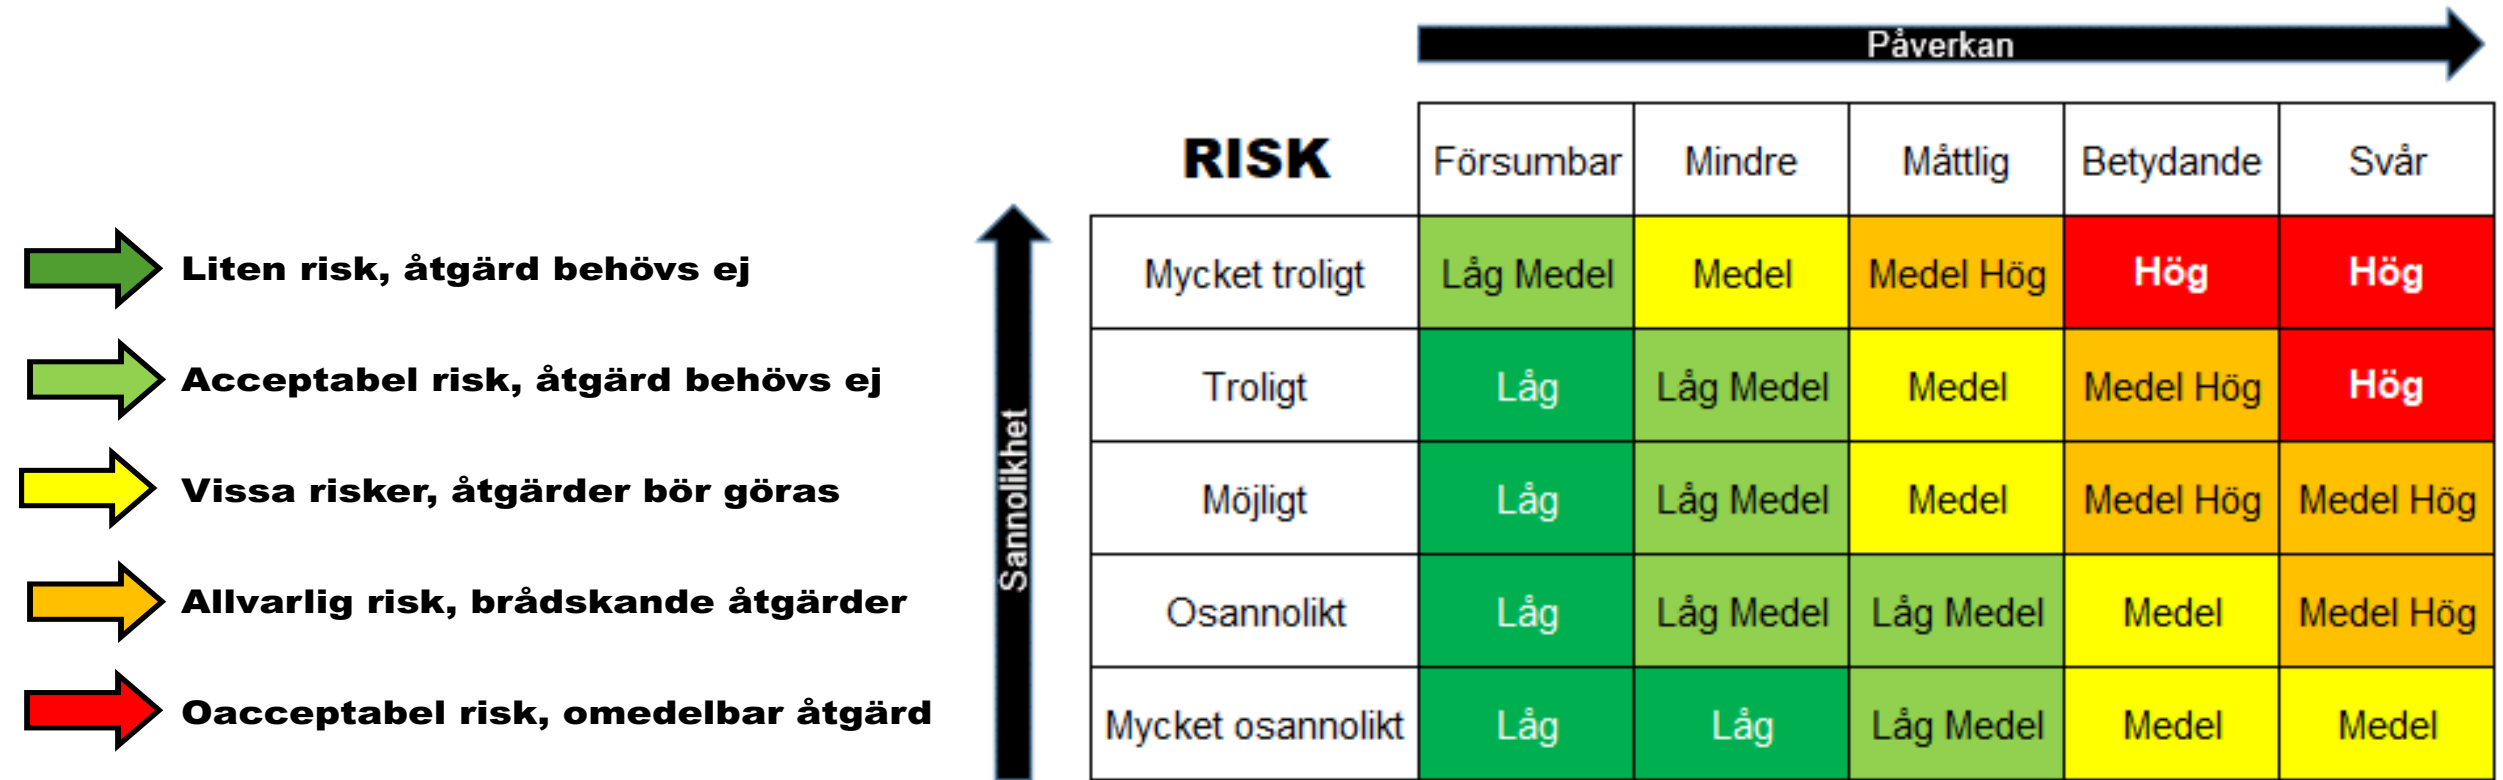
Liten risk, åtgärd behövs ej

Acceptabel risk, åtgärd behövs ej

Vissa risker, åtgärder bör göras

Allvarlig risk, brådskande åtgärder

Oacceptabel risk, omedelbar åtgärd

Påverkan

Sannolikhet

| RISK | Försumbar | Mindre | Måttlig | Betydande | Svår |
|---|---|---|---|---|---|
| Mycket troligt | Låg Medel | Medel | Medel Hög | Hög | Hög |
| Troligt | Låg | Låg Medel | Medel | Medel Hög | Hög |
| Möjligt | Låg | Låg Medel | Medel | Medel Hög | Medel Hög |
| Osannolikt | Låg | Låg Medel | Låg Medel | Medel | Medel Hög |
| Mycket osannolikt | Låg | Låg | Låg Medel | Medel | Medel |